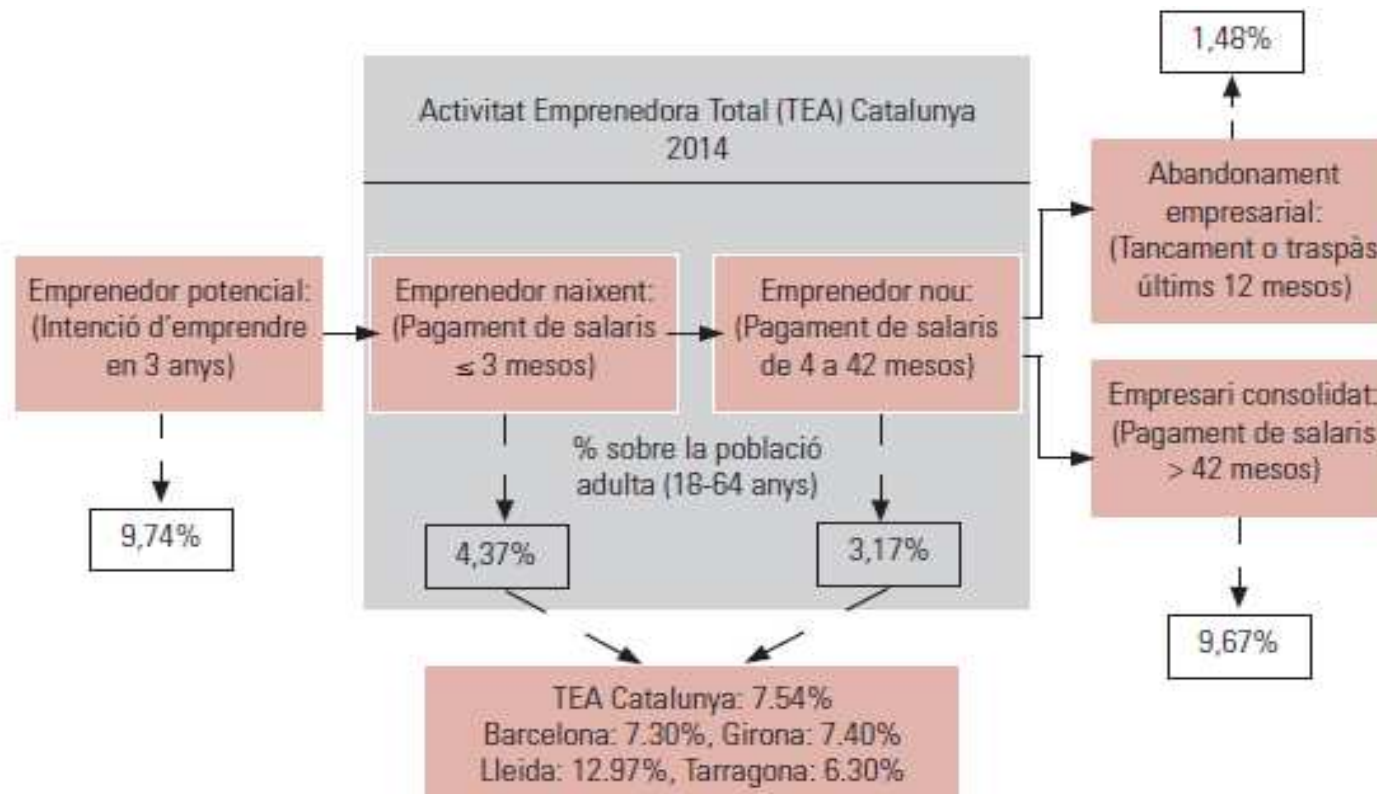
1,48%

Activitat Emprenedora Total (TEA) Catalunya 2014

Abandonament empresarial: (Tancament o traspàs últims 12 mesos)

Emprenedor potencial: (Intenció d'emprendre en 3 anys)

Emprenedor naixent: (Pagament de salaris ≤ 3 mesos)

Emprenedor nou: (Pagament de salaris de 4 a 42 mesos)

Empresari consolidat: (Pagament de salaris > 42 mesos)

% sobre la població adulta (18-64 anys)

9,74%

4,37%

3,17%

9,67%

TEA Catalunya: 7.54%
Barcelona: 7.30%, Girona: 7.40%
Lleida: 12.97%, Tarragona: 6.30%